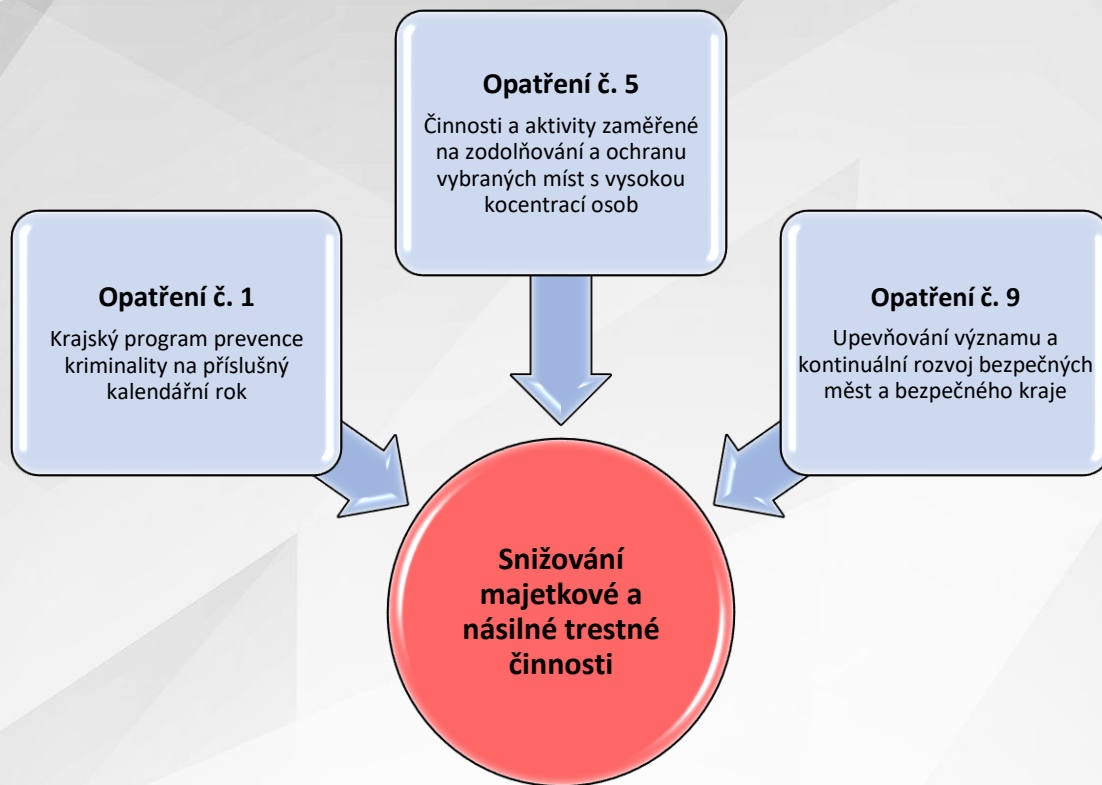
Opatření č. 5

Činnosti a aktivity zaměřené na zodolňování a ochranu vybraných míst s vysokou kocentrací osob

Opatření č. 1

Krajský program prevence kriminality na příslušný kalendářní rok

Opatření č. 9

Upevňování významu a kontinuální rozvoj bezpečných měst a bezpečného kraje

Snižování majetkové a násilné trestné činnosti